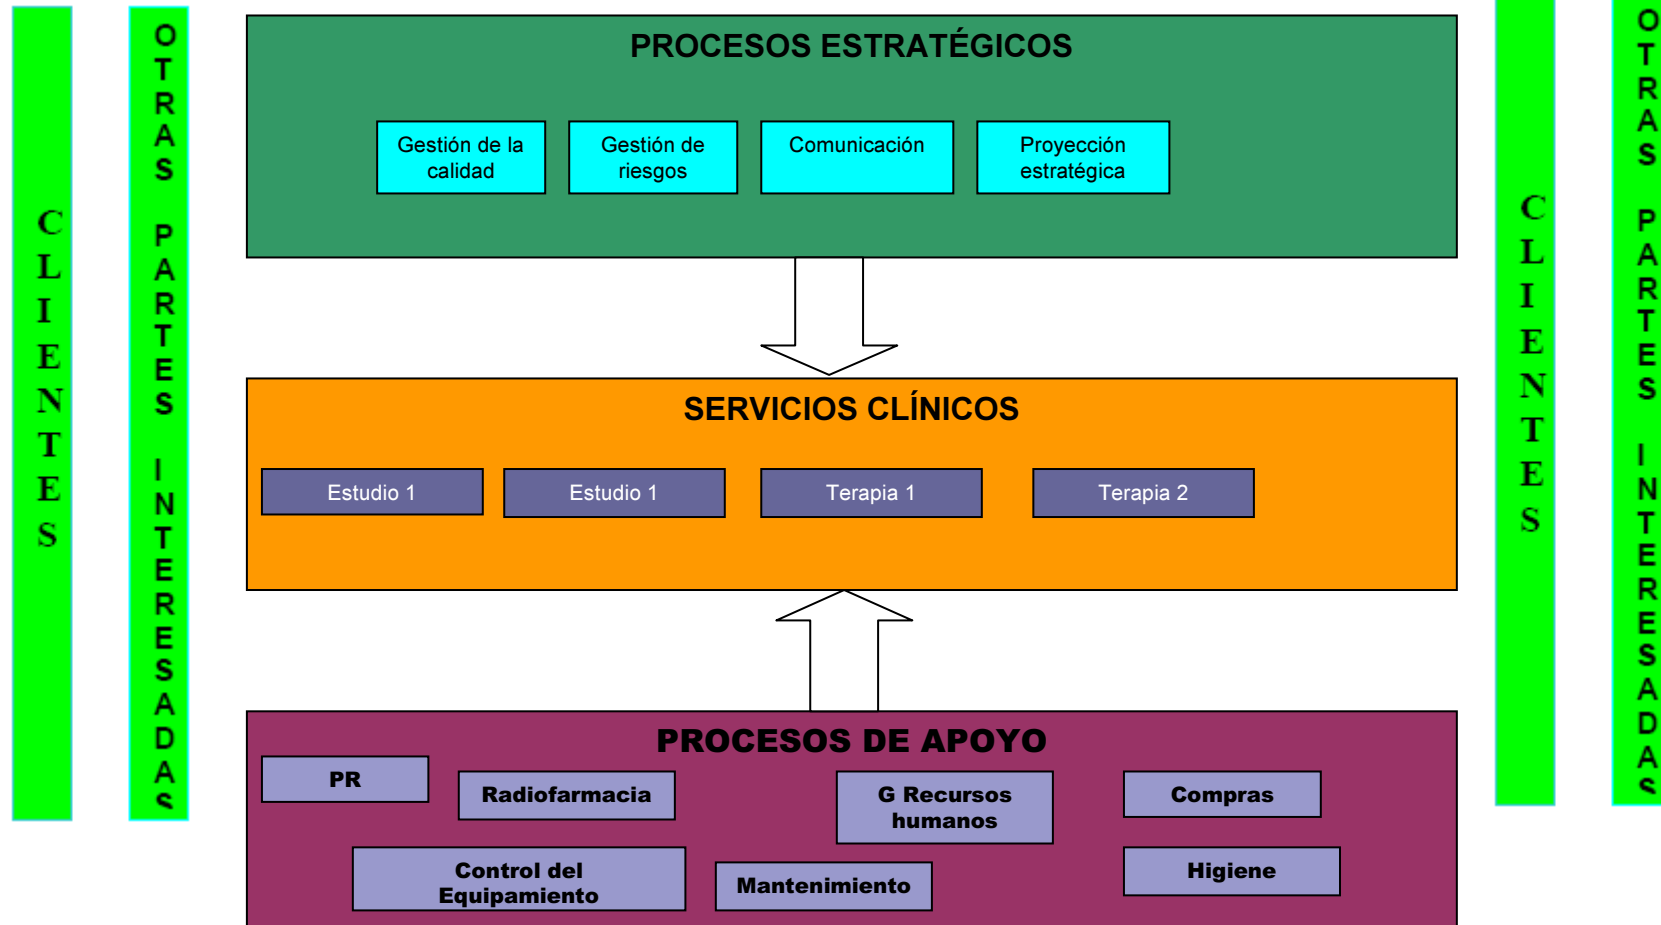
CLIENTES

OTRAS PARTES INTERESADAS

PROCESOS ESTRATÉGICOS

Gestión de la calidad

Gestión de riesgos

Comunicación

Proyección estratégica

SERVICIOS CLÍNICOS

Estudio 1

Estudio 1

Terapia 1

Terapia 2

PROCESOS DE APOYO

PR

Radiofarmacia

G Recursos humanos

Compras

Control del Equipamiento

Mantenimiento

Higiene

CLIENTES

OTRAS PARTES INTERESADAS